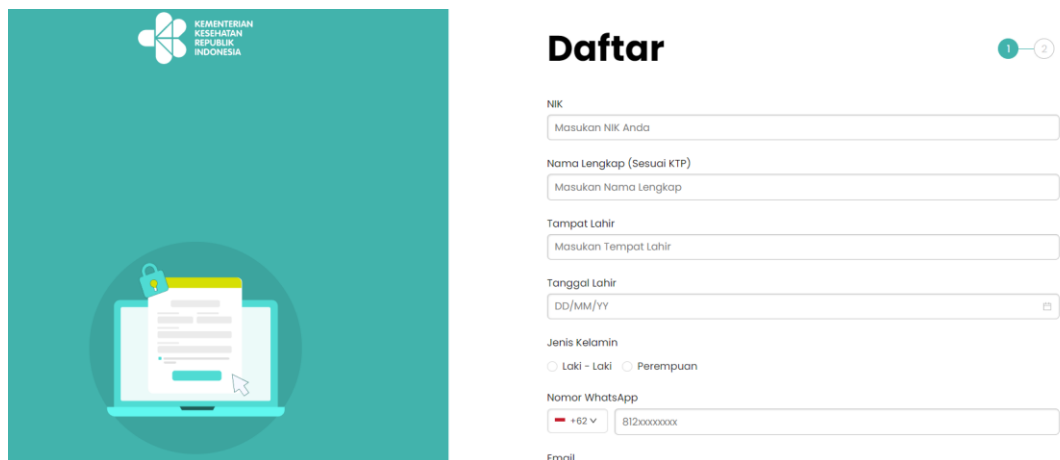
KEMENTERIAN
KESEHATAN
REPUBLIK
INDONESIA

Daftar

1 2

NIK
Masukan NIK Anda

Nama Lengkap (Sesuai KTP)
Masukan Nama Lengkap

Tempat Lahir
Masukan Tempat Lahir

Tanggal Lahir
DD/MM/YY

Jenis Kelamin
Laki - Laki Perempuan

Nomor WhatsApp
+62 812xxxxxxxx

Email